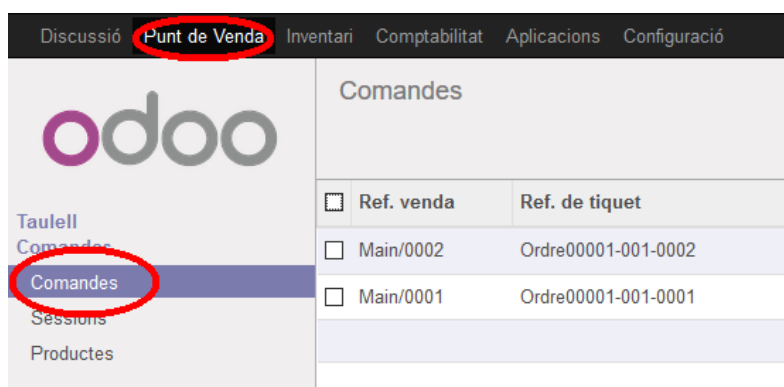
Discussió Punt de Venda Inventari Comptabilitat Aplicacions Configuració

odoo

Taulell
Comandes
Comandes
Sessions
Productes

Comandes

| | Ref. venda | Ref. de tiquet |
|---|---|---|
| | Main/0002 | Ordre00001-001-0002 |
| | Main/0001 | Ordre00001-001-0001 |